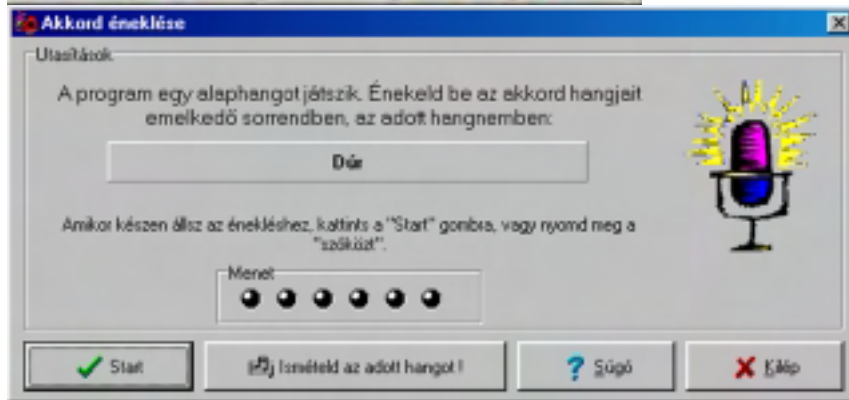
Akkord éneklése

Utasítások

A program egy alaphangot játszik. Énekeld be az akkord hangjait emelkedő sorrendben, az adott hangnemben:

Dúr

Amikor készen állsz az énekléshez, kattints a "Start" gombra, vagy nyomd meg a "szóközt".

Menet

Start

Ismételd az adott hangot !

Súgó

Kilép